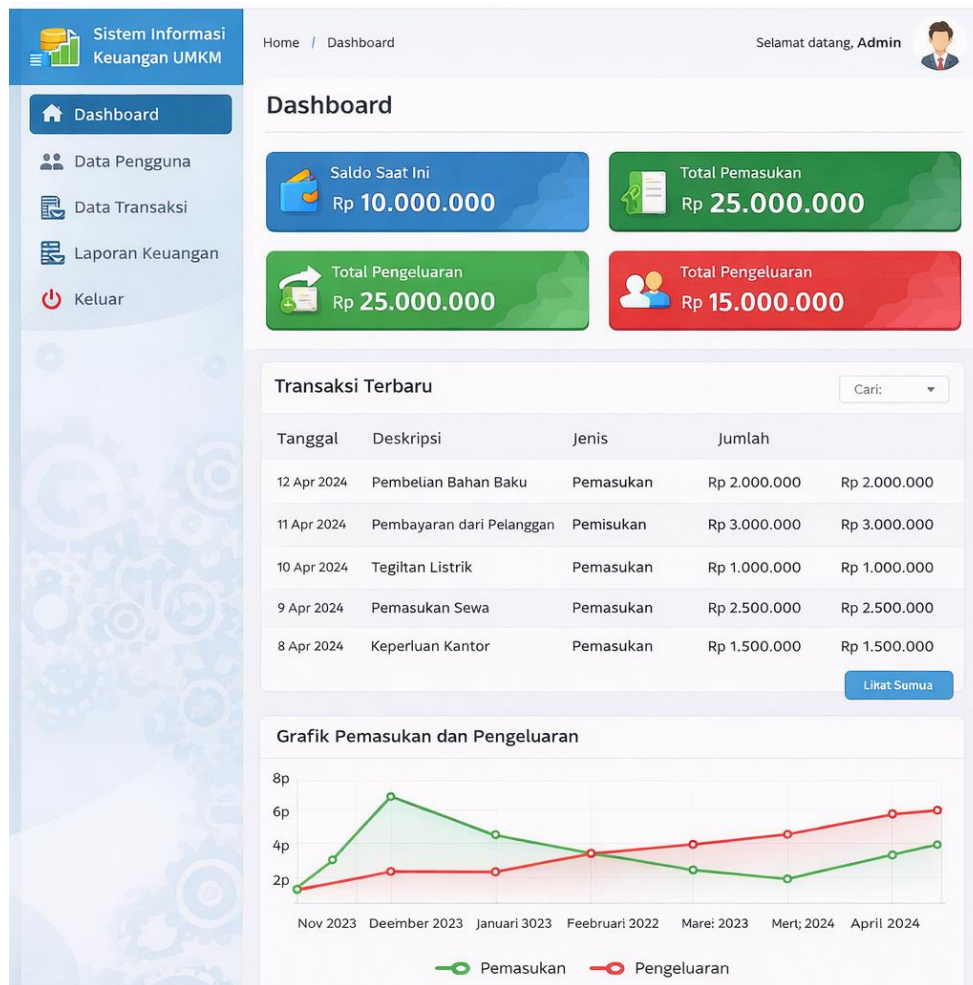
Sistem Informasi Keuangan UMKM

Dashboard
Data Pengguna
Data Transaksi
Laporan Keuangan
Keluar

Home / Dashboard

Selamat datang, Admin

Dashboard

Saldo Saat Ini
Rp 10.000.000

Total Pemasukan
Rp 25.000.000

Total Pengeluaran
Rp 25.000.000

Total Pengeluaran
Rp 15.000.000

Transaksi Terbaru

Cari:

| Tanggal | Deskripsi | Jenis | Jumlah | |
|---|---|---|---|---|
| 12 Apr 2024 | Pembelian Bahan Baku | Pemasukan | Rp 2.000.000 | Rp 2.000.000 |
| 11 Apr 2024 | Pembayaran dari Pelanggan | Pemisukan | Rp 3.000.000 | Rp 3.000.000 |
| 10 Apr 2024 | Tegiltan Listrik | Pemasukan | Rp 1.000.000 | Rp 1.000.000 |
| 9 Apr 2024 | Pemasukan Sewa | Pemasukan | Rp 2.500.000 | Rp 2.500.000 |
| 8 Apr 2024 | Keperluan Kantor | Pemasukan | Rp 1.500.000 | Rp 1.500.000 |

Likat Sumua

Grafik Pemasukan dan Pengeluaran

8p
6p
4p
2p

Nov 2023 Deember 2023 Januari 3023 Feebruari 2022 Mare: 2023 Mert; 2024 April 2024

Pemasukan Pengeluaran